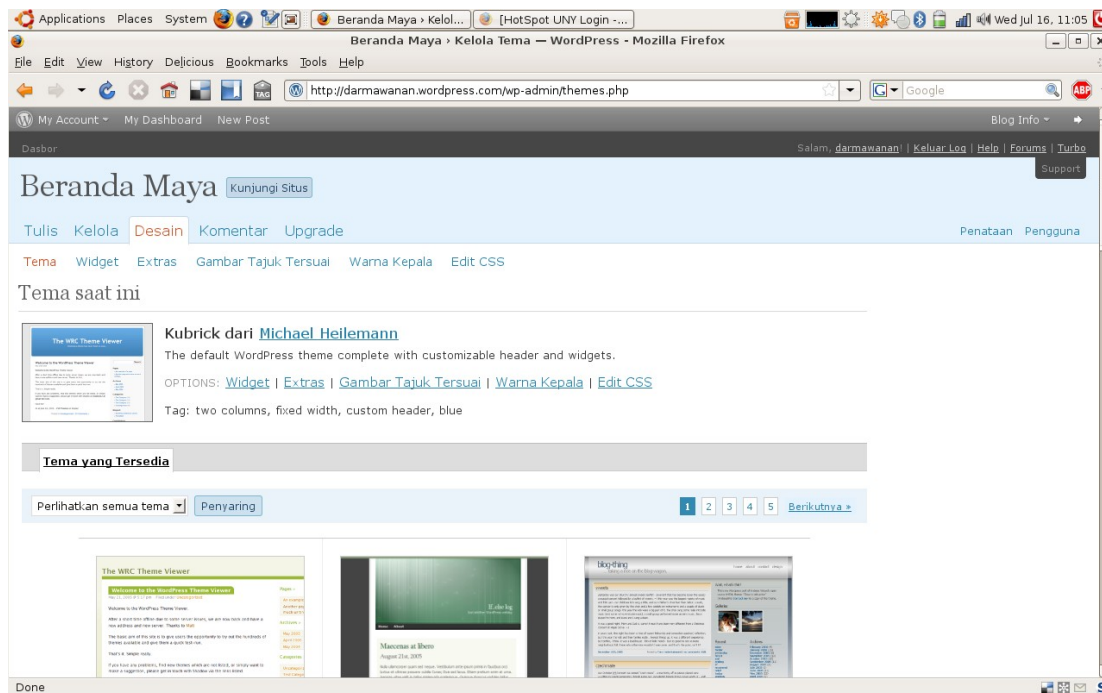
Applications Places System Beranda Maya › Kelol... [HotSpot UNY Login -... Wed Jul 16, 11:05

Beranda Maya › Kelola Tema — WordPress - Mozilla Firefox

File Edit View History Delicious Bookmarks Tools Help

http://darmawanan.wordpress.com/wp-admin/themes.php

Google

My Account My Dashboard New Post Blog Info

Dasbor

Salam, darmawanan! | Keluar Log | Help | Forums | Turbo

Support

Beranda Maya Kunjungi Situs

Tulis Kelola Desain Komentar Upgrade

Penataan Pengguna

Tema Widget Extras Gambar Tajuk Tersuai Warna Kepala Edit CSS

Tema saat ini

The WRC Theme Viewer

Kubrick dari Michael Heilemann

The default WordPress theme complete with customizable header and widgets.

OPTIONS: Widget | Extras | Gambar Tajuk Tersuai | Warna Kepala | Edit CSS

Tag: two columns, fixed width, custom header, blue

Tema yang Tersedia

Perlihatkan semua tema Penyaring

1 2 3 4 5 Berikutnya »

The WRC Theme Viewer

Welcome to the WordPress Theme Viewer

Maecenas at libero

August 21st, 2005

blog-thing

Done